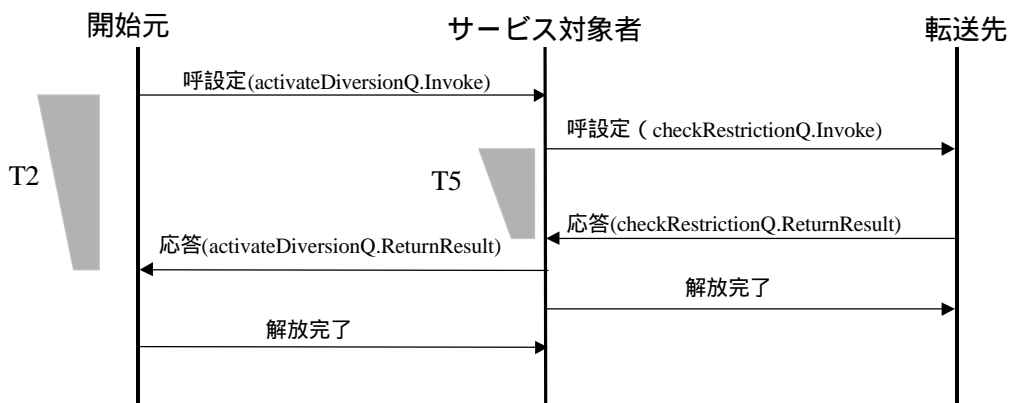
開始元

サービス対象者

転送先

呼設定(activateDiversionQ.Invoke)

呼設定（ checkRestrictionQ.Invoke)

T2

T5

応答(checkRestrictionQ.ReturnResult)

応答(activateDiversionQ.ReturnResult)

解放完了

解放完了